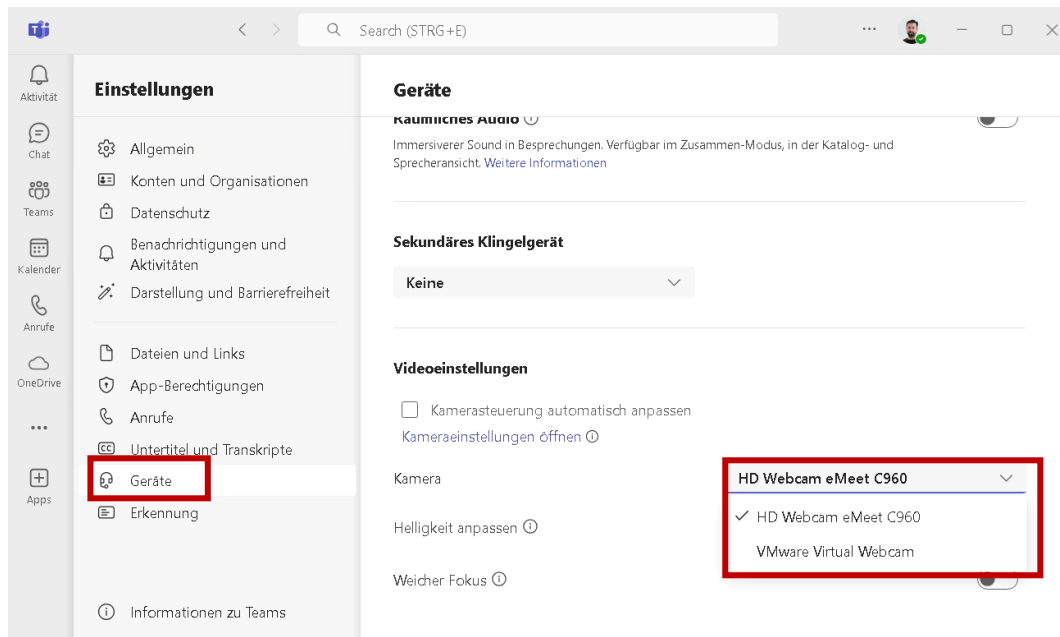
Search (STRG+E)

Aktivität

Chat

Teams

Kalender

Anrufe

OneDrive

...

Apps

Einstellungen

Allgemein

Konten und Organisationen

Datenschutz

Benachrichtigungen und Aktivitäten

Darstellung und Barrierefreiheit

Dateien und Links

App-Berechtigungen

Anrufe

Untertitel und Transkripte

Geräte

Erkennung

Informationen zu Teams

Geräte

Räumliches Audio ⓘ

Immersiverer Sound in Besprechungen. Verfügbar im Zusammen-Modus, in der Katalog- und Sprecheransicht. Weitere Informationen

Sekundäres Klingelgerät

Keine

Videoeinstellungen

Kamerasteuerung automatisch anpassen

Kameraeinstellungen öffnen ⓘ

Kamera

HD Webcam eMeet C960

Helligkeit anpassen ⓘ

✓ HD Webcam eMeet C960

VMware Virtual Webcam

Weicher Fokus ⓘ